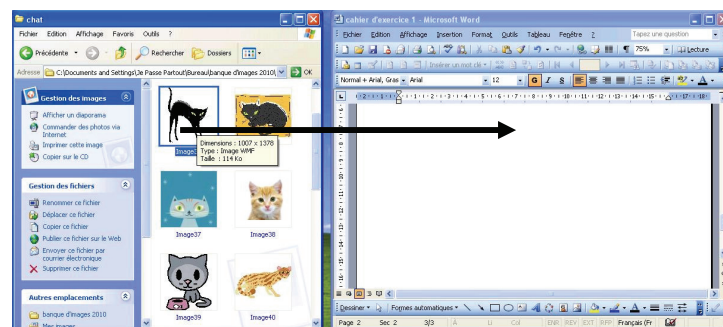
chat

Fichier Edition Affichage Favoris Outils ?

Précédente Rechercher Dossiers

Adresse C:\Documents and Settings\Je Passe Partout\Bureau\banque d'images 2010\ OK

Gestion des images

Afficher un diaporama
Commander des photos via Internet
Imprimer cette image
Copier sur le CD

Gestion des fichiers

Renommer ce fichier
Déplacer ce fichier
Copier ce fichier
Publier ce fichier sur le Web
Envoyer ce fichier par courrier électronique
Supprimer ce fichier

Autres emplacements

banque d'images 2010

Image3
Dimensions : 1007 x 1378
Type : Image WMF
Taille : 114 Ko

Image37
Image38
Image39
Image40

cahier d'exercice 1 - Microsoft Word

Fichier Edition Affichage Insertion Format Outils Tableau Fenêtre ?

Tapez une question

75% Lecture

Insérer un mot clé

Normal + Arial, Gras Arial 12 G I S

Dessiner Formes automatiques

Page 2 Sec 2 3/3 À Li Col ENR REV EXT RFP Français (Fr